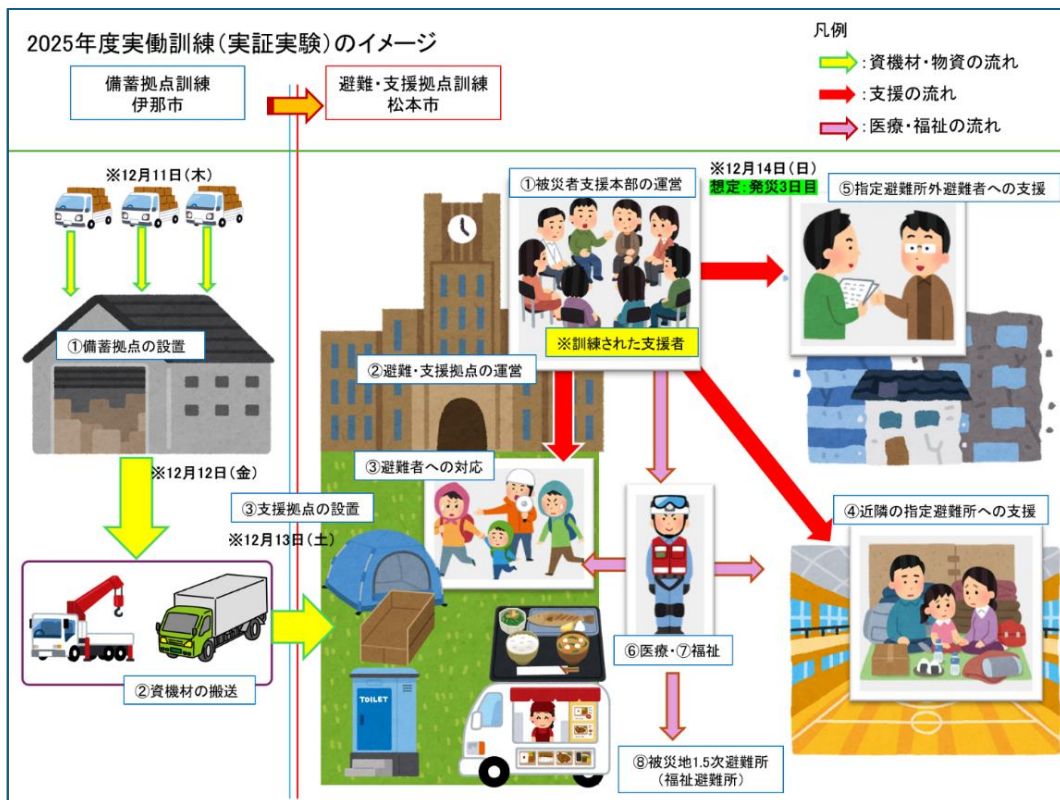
2025年度実働訓練(実証実験)のイメージ

凡例
:資機材・物資の流れ
:支援の流れ
:医療・福祉の流れ

備蓄拠点訓練
伊那市

避難・支援拠点訓練
松本市

※12月11日(木)

①備蓄拠点の設置

※12月12日(金)

②資機材の搬送

③支援拠点の設置

※12月13日(土)

①被災者支援本部の運営

※訓練された支援者

②避難・支援拠点の運営

③避難者への対応

TOILET

⑥医療・⑦福祉

⑧被災地1.5次避難所
(福祉避難所)

※12月14日(日)
想定:発災3日目

⑤指定避難所外避難者への支援

④近隣の指定避難所への支援